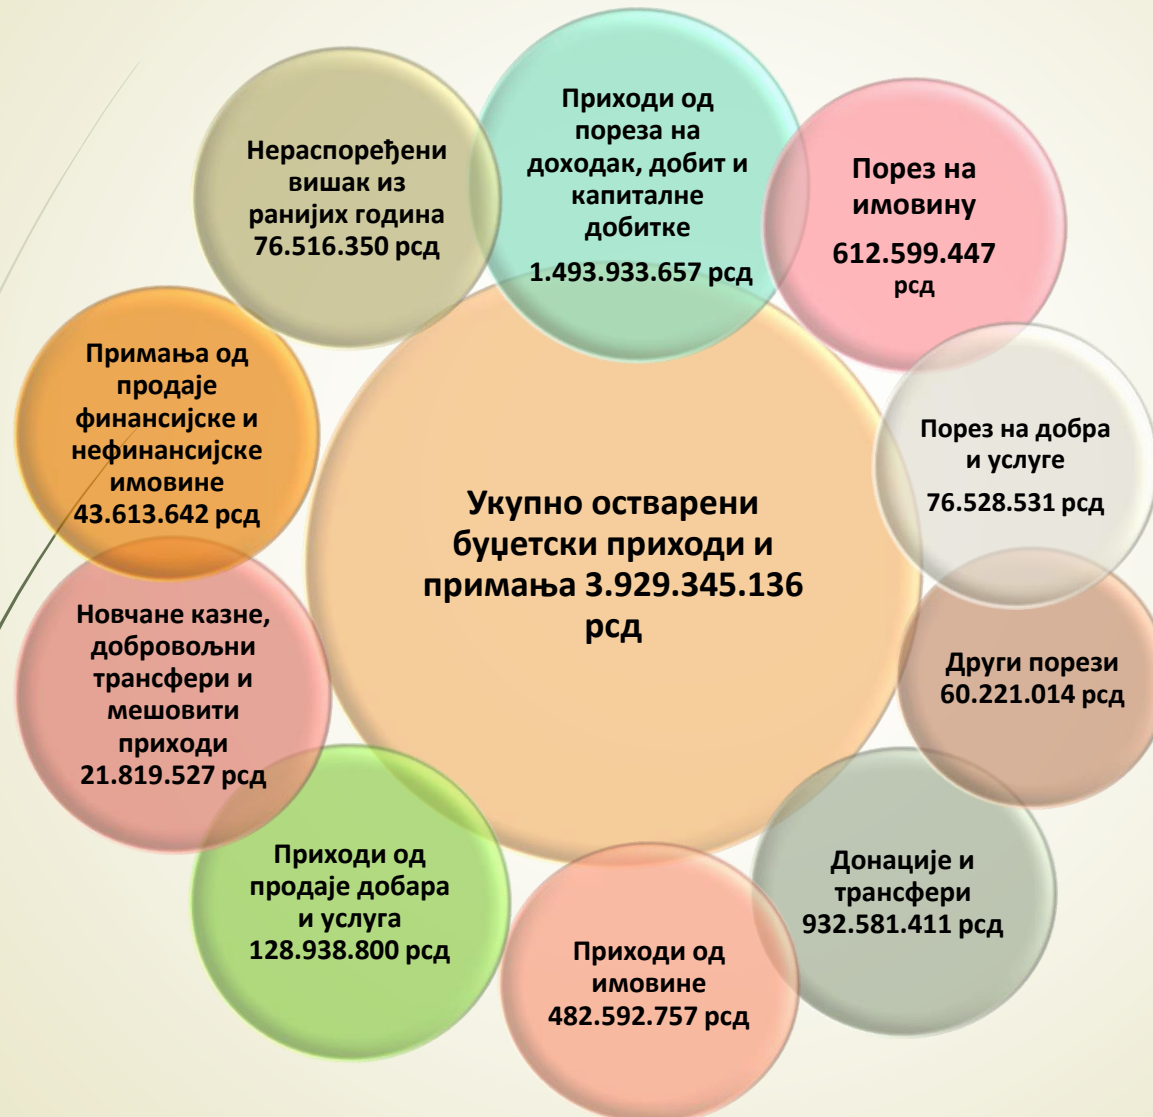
Нераспоређени вишак из ранијих година 76.516.350 рсд

Приходи од пореза на доходак, добит и капиталне добитке
1.493.933.657 рсд

Порез на имовину
612.599.447 рсд

Примања од продаје финансијске и нефинансијске имовине 43.613.642 рсд

Порез на добра и услуге
76.528.531 рсд

Укупно остварени буџетски приходи и примања 3.929.345.136 рсд

Новчане казне, добровољни трансфери и мешовити приходи 21.819.527 рсд

Други порези 60.221.014 рсд

Приходи од продаје добара и услуга 128.938.800 рсд

Донације и трансфери 932.581.411 рсд

Приходи од имовине 482.592.757 рсд